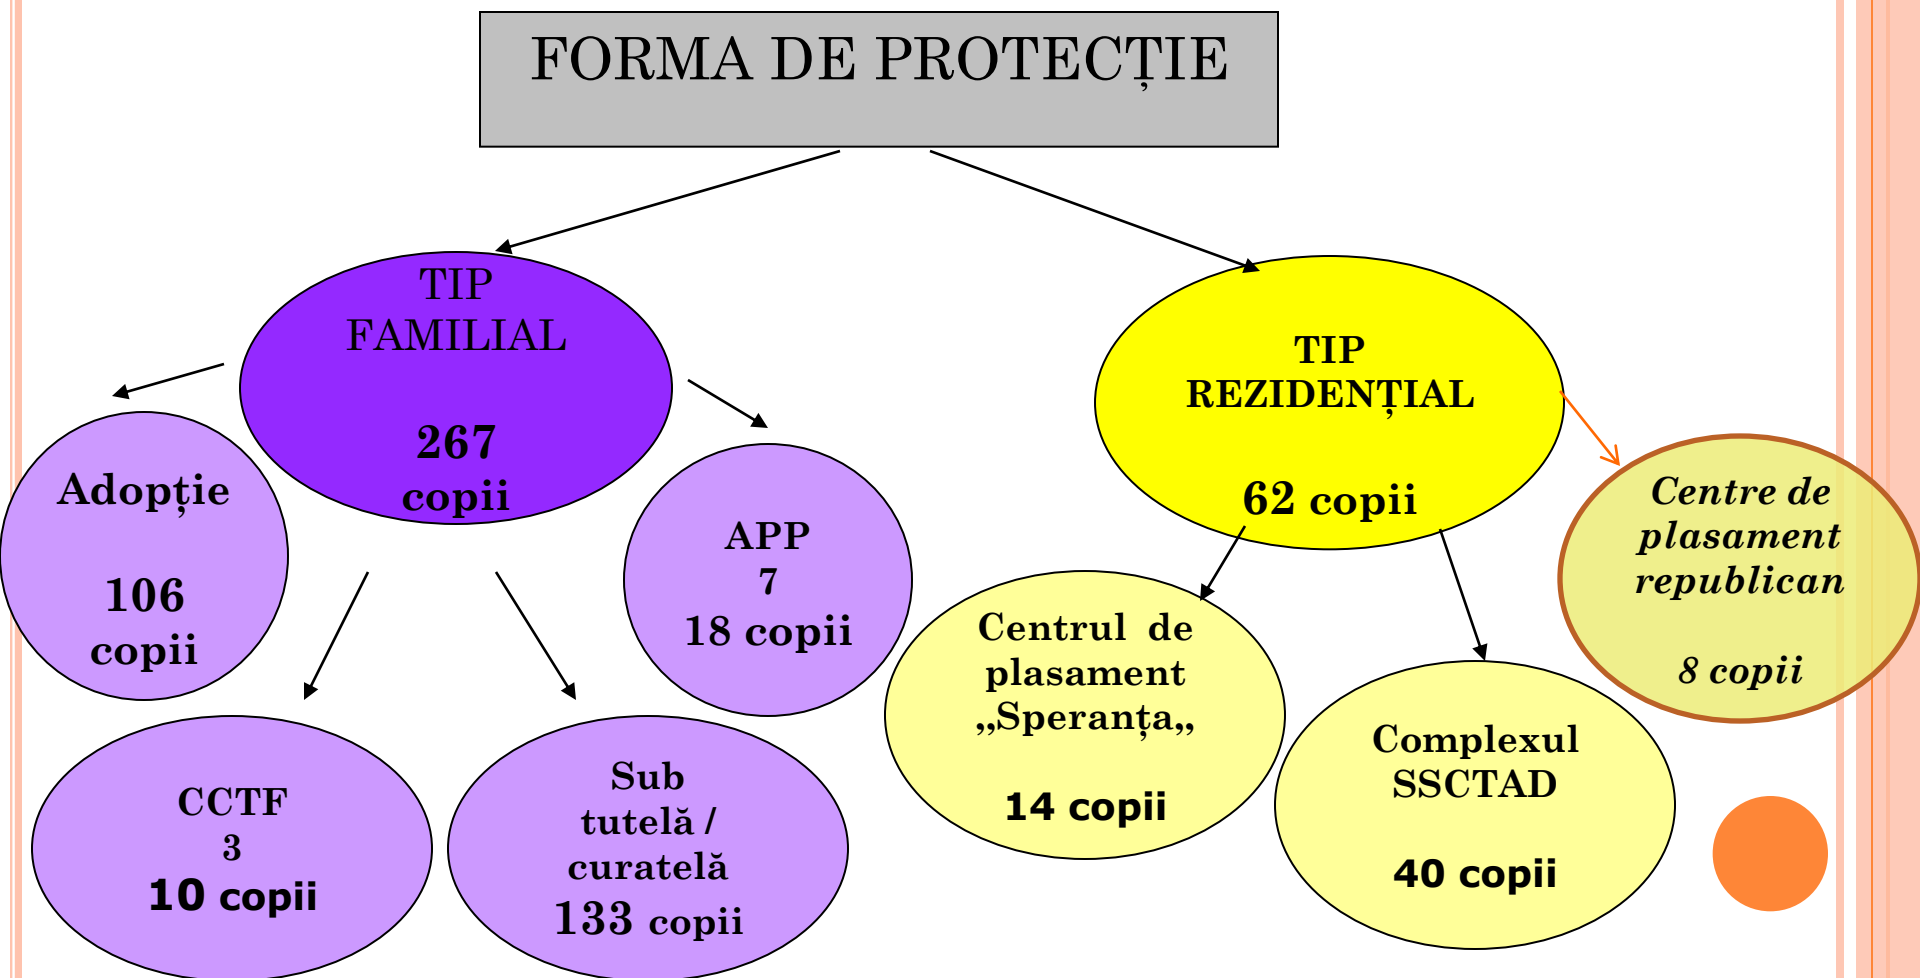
FORMA DE PROTECȚIE

TIP FAMILIAL

267 copii

Adopție

106 copii

APP 7 18 copii

CCTF 3 10 copii

Sub tutelă / curatelă 133 copii

TIP REZIDENȚIAL

62 copii

Centre de plasament republican

8 copii

Centrul de plasament „Speranța„

14 copii

Complexul SSCTAD

40 copii